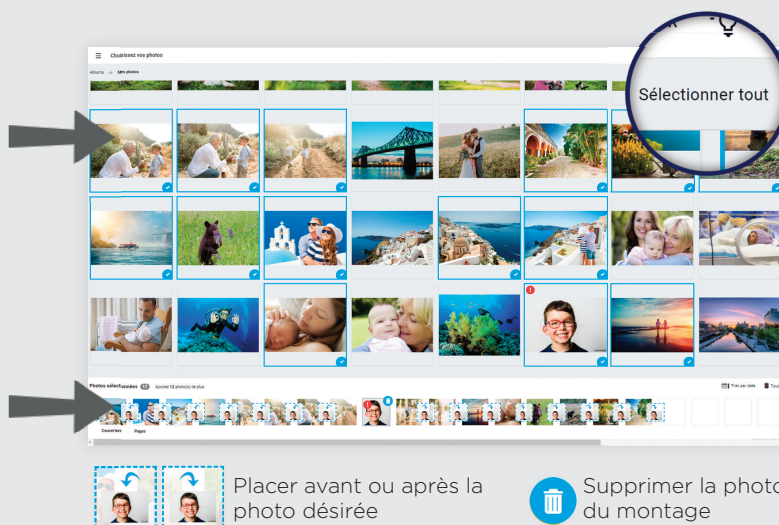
☰ Choisissez vos photos

Albums » Mes photos

Sélectionner tout

Photos sélectionnées 17 Ajoutez 13 photo(s) de plus

Trier par date

Tout

Couverture

Pages

Placer avant ou après la photo désirée

Supprimer la photo du montage